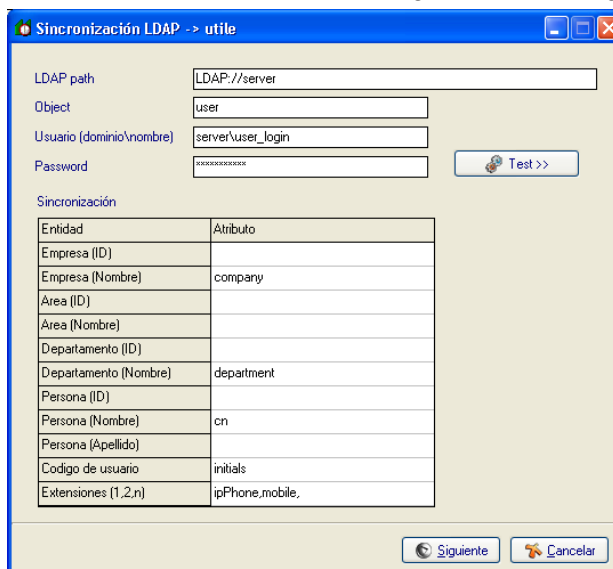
Sincronización LDAP -> utile

LDAP path LDAP://server
Object user
Usuario (dominio\nombre) server\user_login
Password ***********
Test >>

Sincronización

| Entidad | Atributo |
|---|---|
| Empresa (ID) | |
| Empresa (Nombre) | company |
| Area (ID) | |
| Area (Nombre) | |
| Departamento (ID) | |
| Departamento (Nombre) | department |
| Persona (ID) | |
| Persona (Nombre) | cn |
| Persona (Apellido) | |
| Codigo de usuario | initials |
| Extensiones (1,2,n) | ipPhone,mobile, |

Siguiente
Cancelar